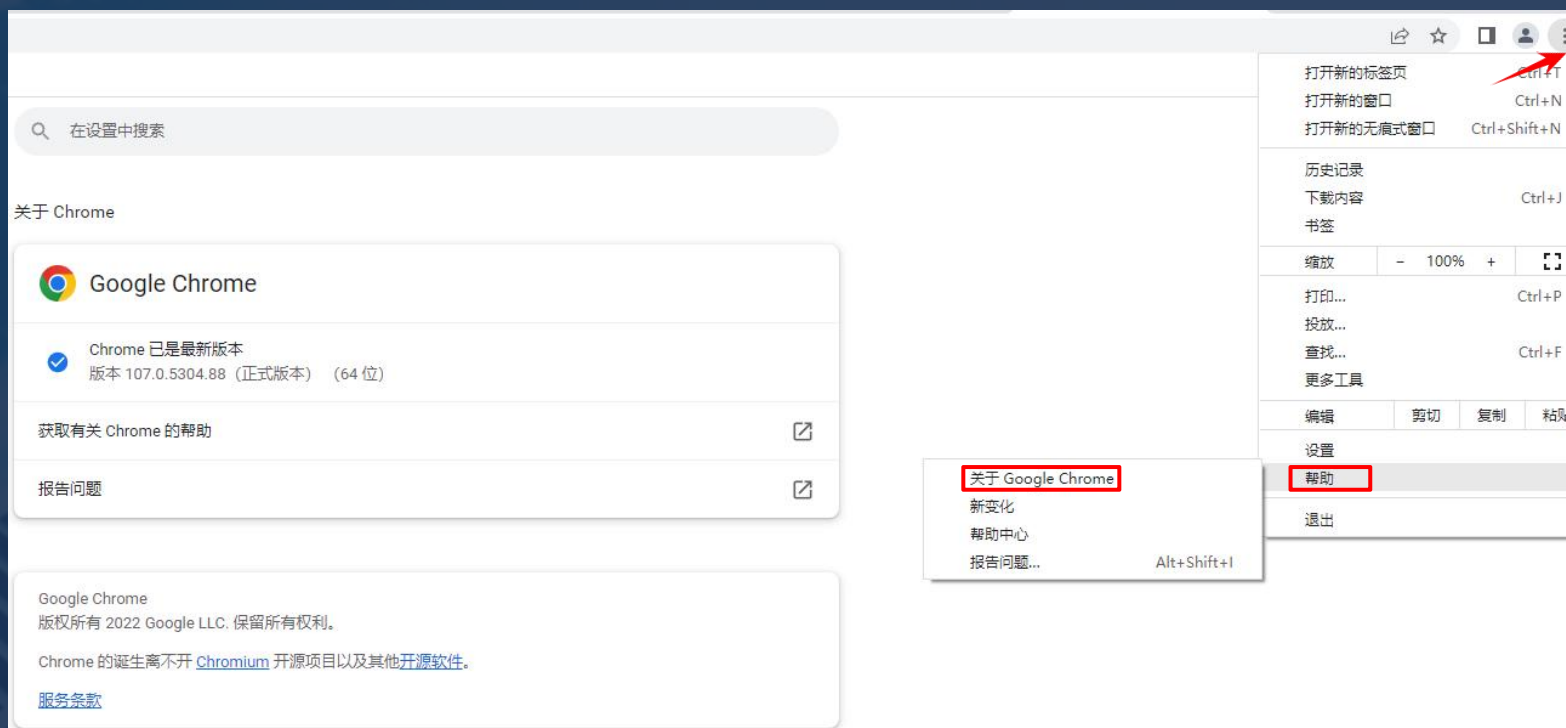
在设置中搜索

关于 Chrome

Google Chrome

Chrome 已是最新版本
版本 107.0.5304.88（正式版本） （64 位）

获取有关 Chrome 的帮助

报告问题

Google Chrome
版权所有 2022 Google LLC. 保留所有权利。

Chrome 的诞生离不开 Chromium 开源项目以及其他开源软件。

服务条款

打开新的标签页 Ctrl+T
打开新的窗口 Ctrl+N
打开新的无痕式窗口 Ctrl+Shift+N
历史记录
下载内容 Ctrl+J
书签
缩放 – 100% +
打印... Ctrl+P
投放...
查找... Ctrl+F
更多工具
编辑 剪切 复制 粘贴
设置
帮助
退出

关于 Google Chrome
新变化
帮助中心
报告问题... Alt+Shift+I